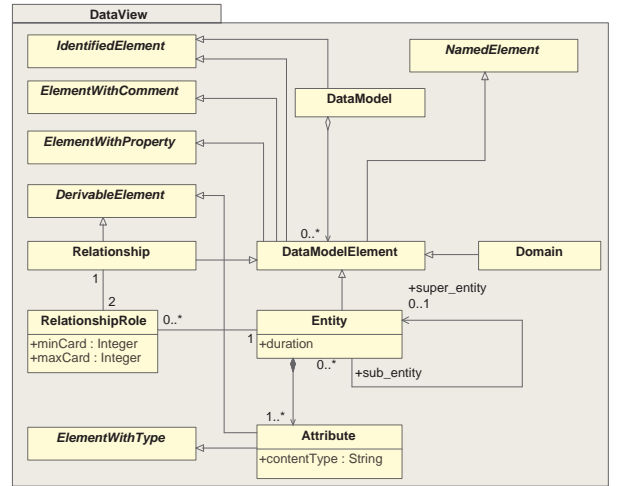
DataView

IdentifiedElement

NamedElement

ElementWithComment

DataModel

ElementWithProperty

DerivableElement

0..*

Relationship

DataModelElement

Domain

1

2

+super_entity

0..1

RelationshipRole

+minCard : Integer

+maxCard : Integer

0..*

1

Entity

+duration

0..*

+sub_entity

1..*

ElementWithType

Attribute

+contentType : String